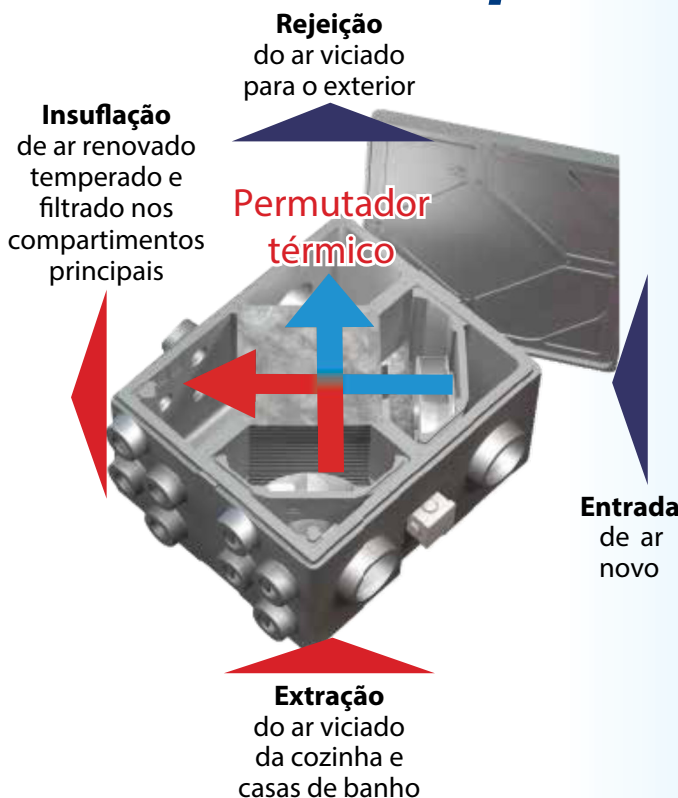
**Rejeição**
do ar viciado para o exterior

**Insuflação**
de ar renovado temperado e filtrado nos compartimentos principais

Permutador térmico

**Entrada**
de ar novo

**Extração**
do ar viciado da cozinha e casas de banho